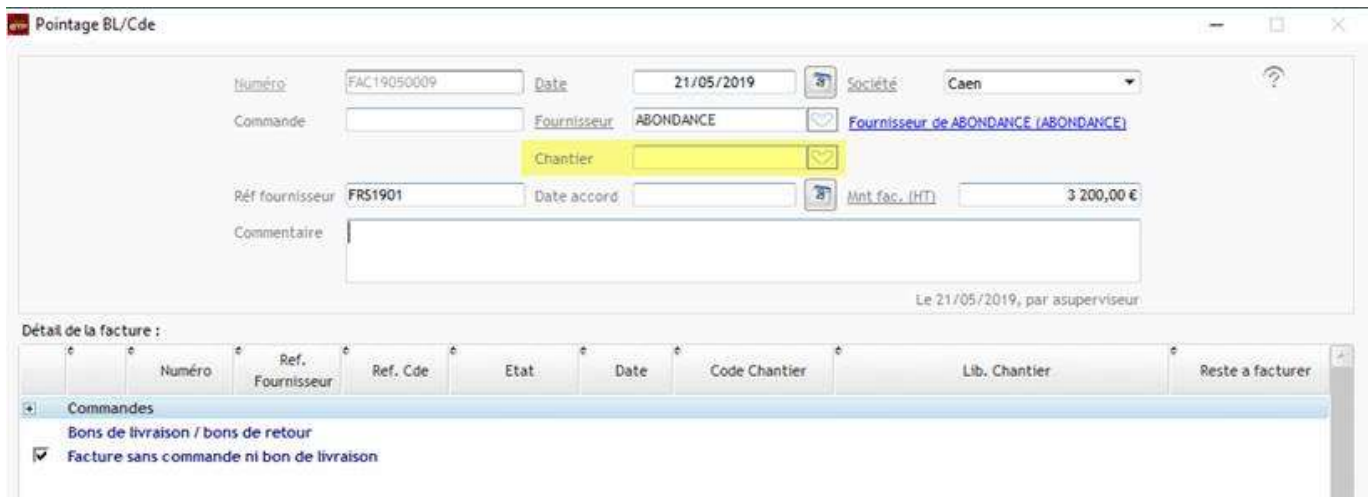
Pointage BL/Cde

Numéro FAC19050009 Date 21/05/2019 Société Caen

Commande Fournisseur ABONDANCE Fournisseur de ABONDANCE (ABONDANCE)

Chantier

Réf fournisseur FRS1901 Date accord Mnt fac. (HT) 3 200,00 €

Commentaire

Le 21/05/2019, par asuperviseur

Détail de la facture :

| | Numéro | Ref. Fournisseur | Ref. Cde | Etat | Date | Code Chantier | Lib. Chantier | Reste a facturer |
|---|---|---|---|---|---|---|---|---|

Commandes
Bons de livraison / bons de retour
Facture sans commande ni bon de livraison